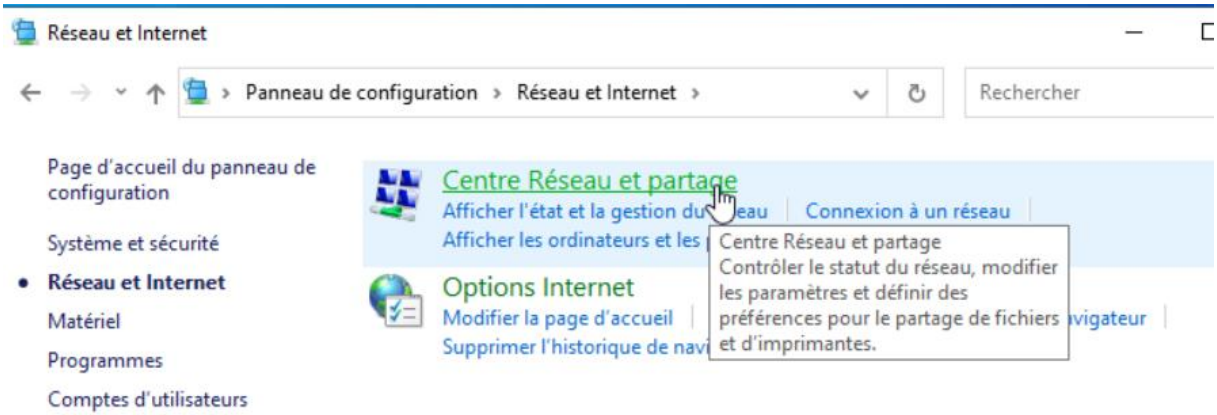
Réseau et Internet

Panneau de configuration > Réseau et Internet >

Rechercher

Page d'accueil du panneau de configuration

Système et sécurité

Réseau et Internet

Matériel

Programmes

Comptes d'utilisateurs

Centre Réseau et partage

Afficher l'état et la gestion du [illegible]eau | Connexion à un réseau

Afficher les ordinateurs et les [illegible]

Centre Réseau et partage
Contrôler le statut du réseau, modifier les paramètres et définir des préférences pour le partage de fichiers et d'imprimantes.

Options Internet

Modifier la page d'accueil | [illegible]vigateur

Supprimer l'historique de navi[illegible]